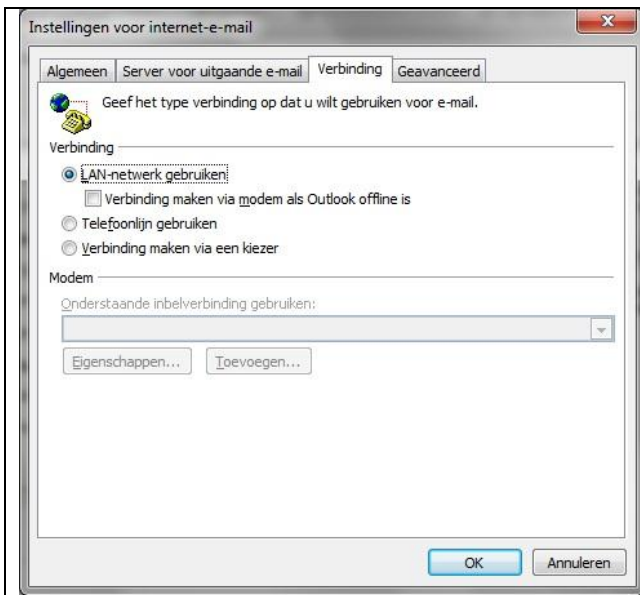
Instellingen voor internet-e-mail

Algemeen | Server voor uitgaande e-mail | Verbinding | Geavanceerd

Geef het type verbinding op dat u wilt gebruiken voor e-mail.

Verbinding

LAN-netwerk gebruiken

Verbinding maken via modem als Outlook offline is

Telefoonlijn gebruiken

Verbinding maken via een kiezer

Modem

Onderstaande inbelverbinding gebruiken:

Eigenschappen... | Toevoegen...

OK | Annuleren